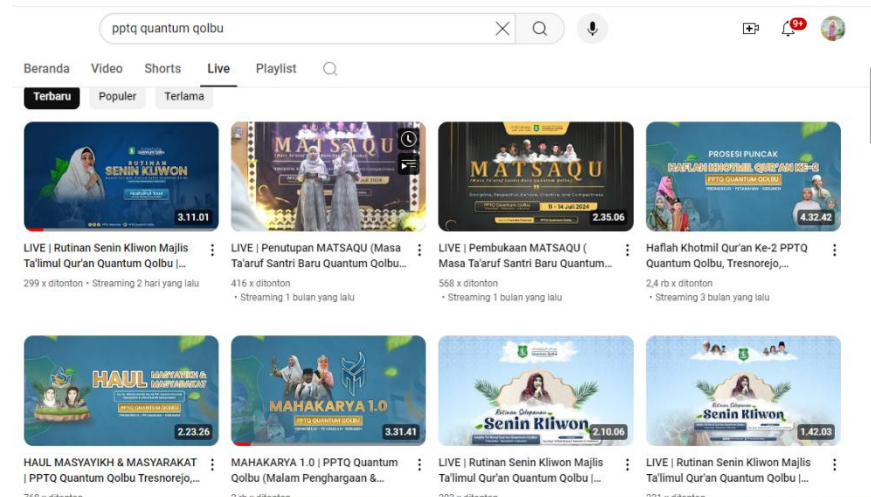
pptq quantum qolbu

9+

Beranda Video Shorts Live Playlist

Terbaru Populer Terlama

RUTINAN SENIN KLIWON
3.11.01
LIVE | Rutinan Senin Kliwon Majlis Ta'limul Qur'an Quantum Qolbu |...
299 x ditonton · Streaming 2 hari yang lalu

MATSAQU
LIVE | Penutupan MATSAQU (Masa Ta'aruf Santri Baru Quantum Qolbu...
416 x ditonton
· Streaming 1 bulan yang lalu

MATSAQU
8 - 14 Juli 2024
2.35.06
LIVE | Pembukaan MATSAQU ( Masa Ta'aruf Santri Baru Quantum...
568 x ditonton
· Streaming 1 bulan yang lalu

PROSESI PUNCAK HAFLAH KHOTMIL QUR'AN KE-2
4.32.42
Haflah Khotmil Qur'an Ke-2 PPTQ Quantum Qolbu, Tresnorejo,...
2,4 rb x ditonton
· Streaming 3 bulan yang lalu

HAUL MASYAYIKH & MASYARAKAT
PPTQ QUANTUM QOLBU
2.23.26
HAUL MASYAYIKH & MASYARAKAT | PPTQ Quantum Qolbu Tresnorejo,...

MAHAKARYA 1.0
PPTQ QUANTUM QOLBU
3.31.41
MAHAKARYA 1.0 | PPTQ Quantum Qolbu (Malam Penghargaan &...

Rutinan Selapanan Senin Kliwon
2.10.06
LIVE | Rutinan Senin Kliwon Majlis Ta'limul Qur'an Quantum Qolbu |...

Rutinan Selapanan Senin Kliwon
1.42.03
LIVE | Rutinan Senin Kliwon Majlis Ta'limul Qur'an Quantum Qolbu |...